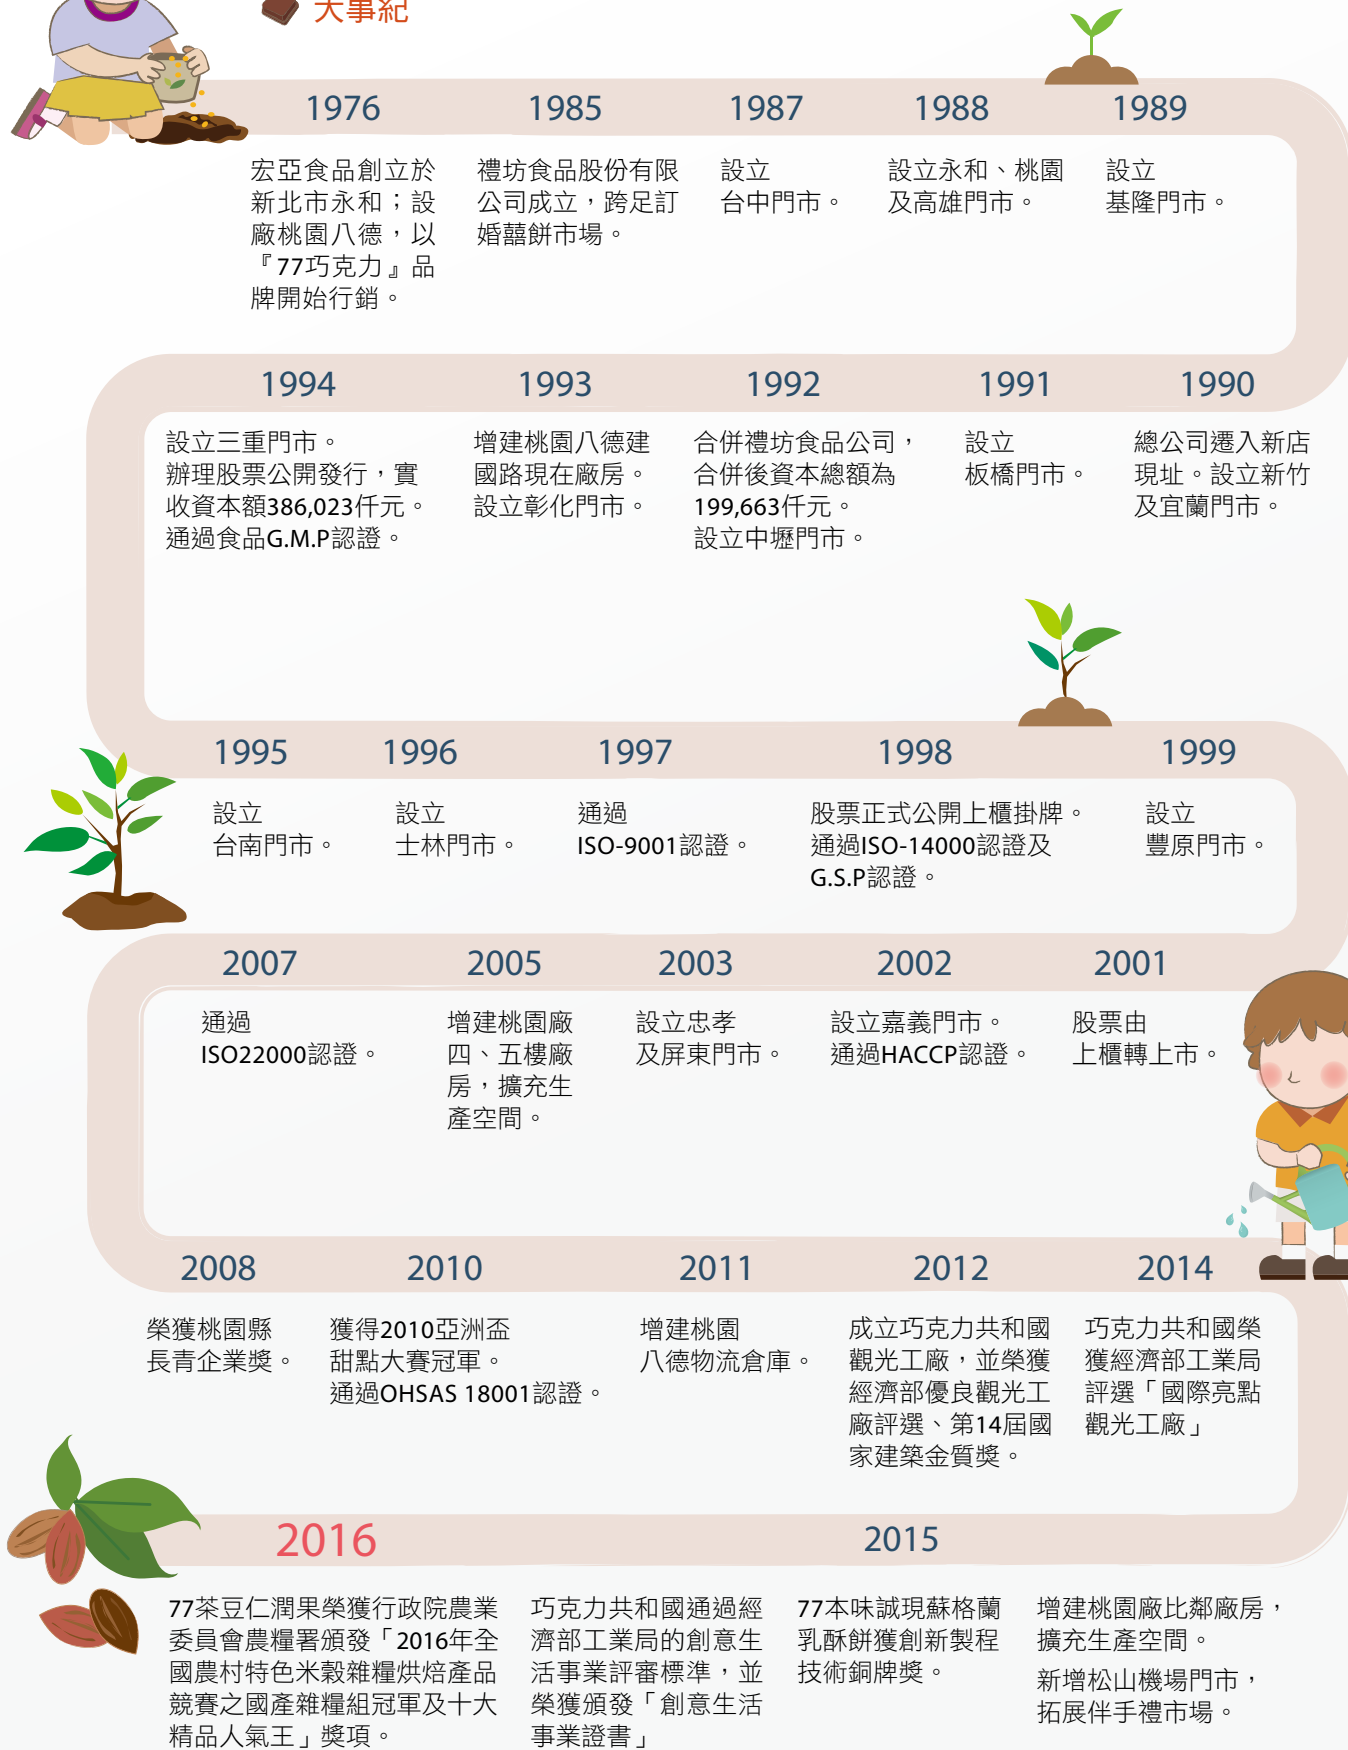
大事紀

1976
宏亞食品創立於新北市永和；設廠桃園八德，以『77巧克力』品牌開始行銷。

1985
禮坊食品股份有限公司成立，跨足訂婚囍餅市場。

1987
設立台中門市。

1988
設立永和、桃園及高雄門市。

1989
設立基隆門市。

1994
設立三重門市。
辦理股票公開發行，實收資本額386,023仟元。
通過食品G.M.P認證。

1993
增建桃園八德建國路現在廠房。
設立彰化門市。

1992
合併禮坊食品公司，合併後資本總額為199,663仟元。
設立中壢門市。

1991
設立板橋門市。

1990
總公司遷入新店現址。設立新竹及宜蘭門市。

1995
設立台南門市。

1996
設立士林門市。

1997
通過ISO-9001認證。

1998
股票正式公開上櫃掛牌。
通過ISO-14000認證及G.S.P認證。

1999
設立豐原門市。

2007
通過ISO22000認證。

2005
增建桃園廠四、五樓廠房，擴充生產空間。

2003
設立忠孝及屏東門市。

2002
設立嘉義門市。
通過HACCP認證。

2001
股票由上櫃轉上市。

2008
榮獲桃園縣長青企業獎。

2010
獲得2010亞洲盃甜點大賽冠軍。
通過OHSAS 18001認證。

2011
增建桃園八德物流倉庫。

2012
成立巧克力共和國觀光工廠，並榮獲經濟部優良觀光工廠評選、第14屆國家建築金質獎。

2014
巧克力共和國榮獲經濟部工業局評選「國際亮點觀光工廠」

2016
77茶豆仁潤果榮獲行政院農業委員會農糧署頒發「2016年全國農村特色米穀雜糧烘焙產品競賽之國產雜糧組冠軍及十大精品人氣王」獎項。

巧克力共和國通過經濟部工業局的創意生活事業評審標準，並榮獲頒發「創意生活事業證書」

2015
77本味誠現蘇格蘭乳酥餅獲創新製程技術銅牌獎。

增建桃園廠比鄰廠房，擴充生產空間。
新增松山機場門市，拓展伴手禮市場。